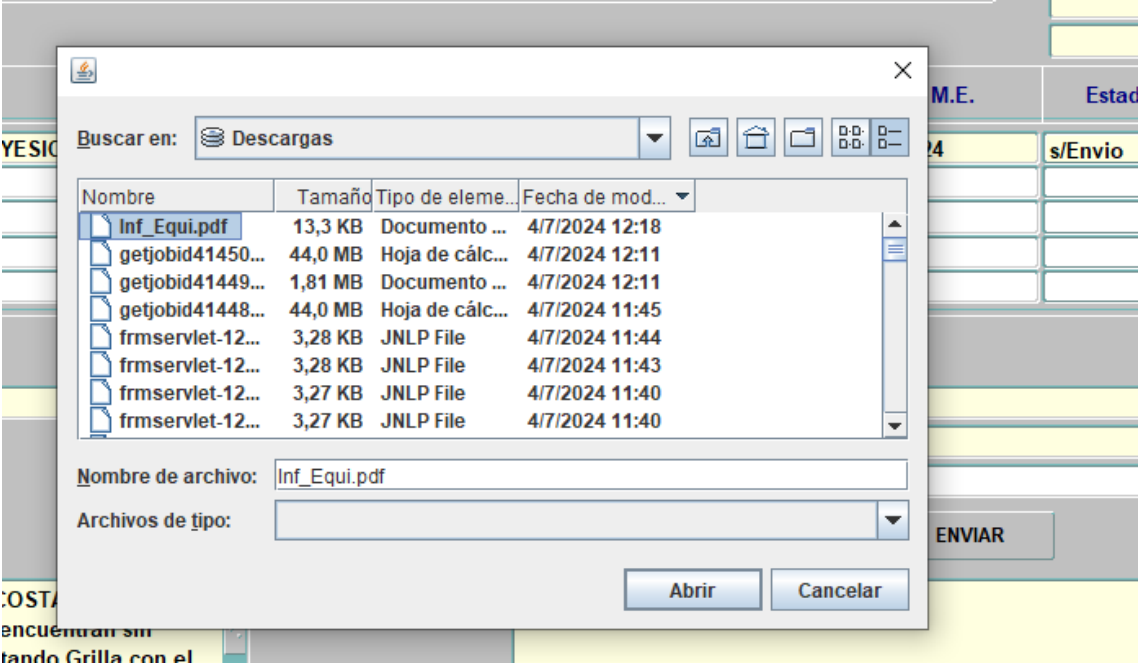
Buscar en: Descargas

| Nombre | Tamaño | Tipo de eleme... | Fecha de mod... |
|---|---|---|---|
| Inf_Equi.pdf | 13,3 KB | Documento ... | 4/7/2024 12:18 |
| getjobid41450... | 44,0 MB | Hoja de cálc... | 4/7/2024 12:11 |
| getjobid41449... | 1,81 MB | Documento ... | 4/7/2024 12:11 |
| getjobid41448... | 44,0 MB | Hoja de cálc... | 4/7/2024 11:45 |
| frmservlet-12... | 3,28 KB | JNLP File | 4/7/2024 11:44 |
| frmservlet-12... | 3,28 KB | JNLP File | 4/7/2024 11:43 |
| frmservlet-12... | 3,27 KB | JNLP File | 4/7/2024 11:40 |
| frmservlet-12... | 3,27 KB | JNLP File | 4/7/2024 11:40 |

Nombre de archivo: Inf_Equi.pdf

Archivos de tipo:

Abrir

Cancelar

M.E.

Estad

YESIC

24

s/Envio

ENVIAR

COSTA

encuentran sin

tando Grilla con el